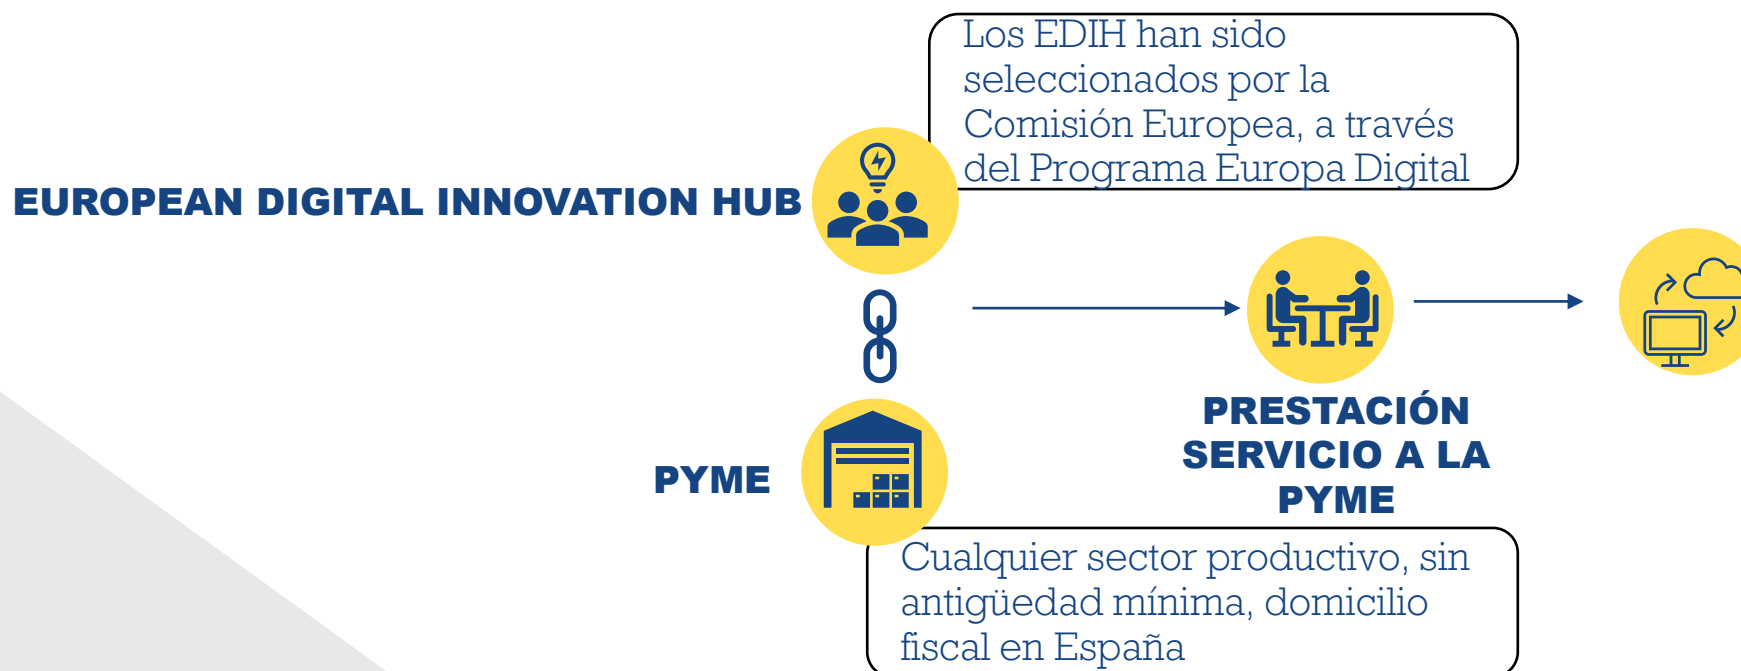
Los EDIH han sido seleccionados por la Comisión Europea, a través del Programa Europa Digital

EUROPEAN DIGITAL INNOVATION HUB

PYME

PRESTACIÓN SERVICIO A LA PYME

Cualquier sector productivo, sin antigüedad mínima, domicilio fiscal en España